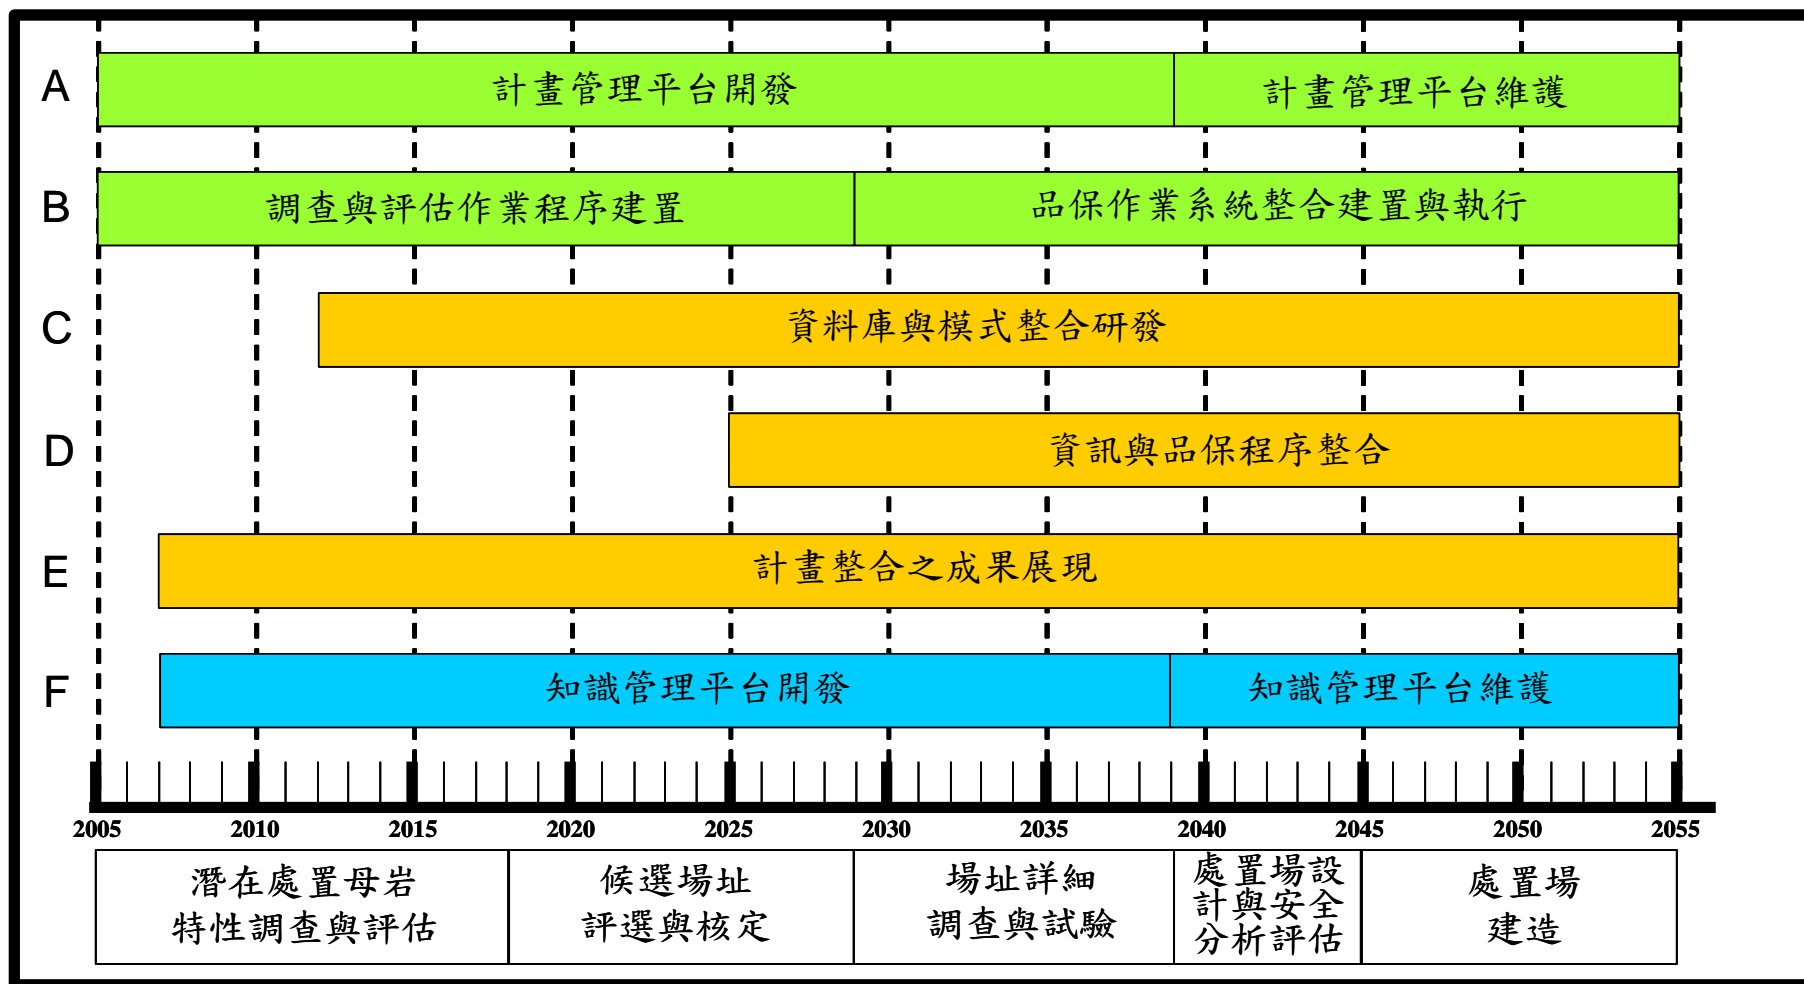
A 計畫管理平台開發 計畫管理平台維護

B 調查與評估作業程序建置 品保作業系統整合建置與執行

C 資料庫與模式整合研發

D 資訊與品保程序整合

E 計畫整合之成果展現

F 知識管理平台開發 知識管理平台維護

2005 2010 2015 2020 2025 2030 2035 2040 2045 2050 2055

| 潛在處置母岩特性調查與評估 | 候選場址評選與核定 | 場址詳細調查與試驗 | 處置場設計與安全分析評估 | 處置場建造 |
|---|---|---|---|---|